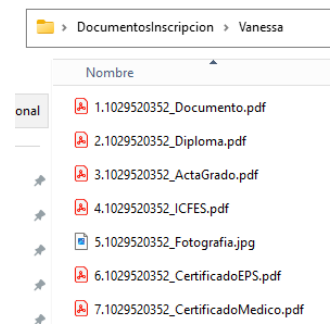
> DocumentosInscripcion > Vanessa

Nombre

onal

1.1029520352_Documento.pdf
2.1029520352_Diploma.pdf
3.1029520352_ActaGrado.pdf
4.1029520352_ICFES.pdf
5.1029520352_Fotografia.jpg
6.1029520352_CertificadoEPS.pdf
7.1029520352_CertificadoMedico.pdf